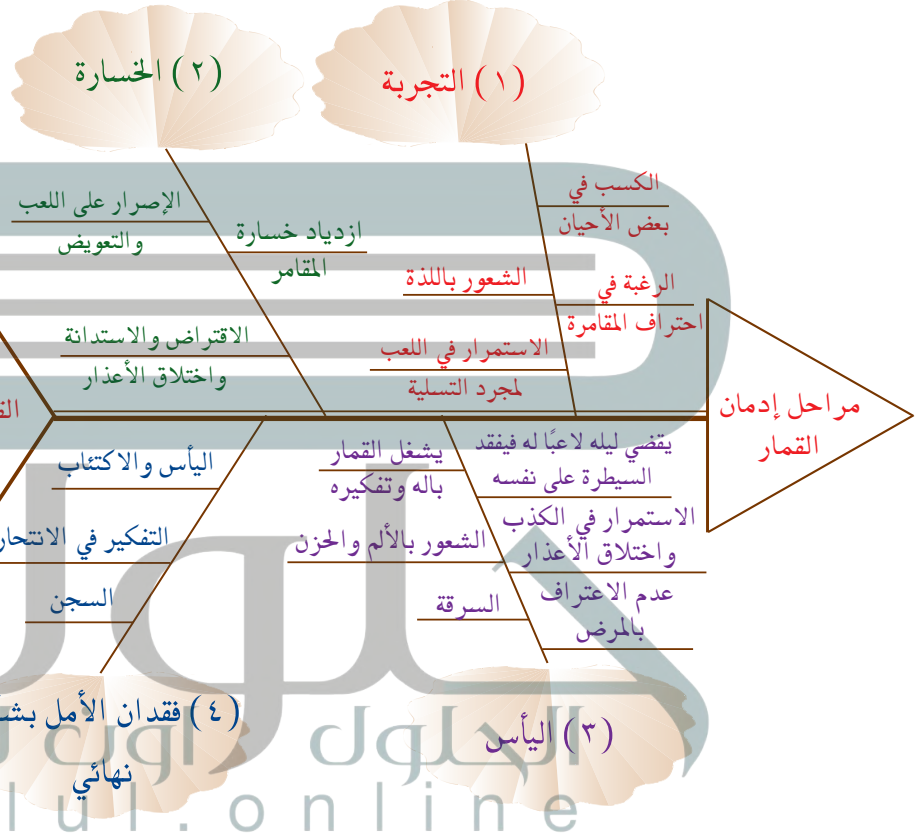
(٢) الخسارة

(١) التجربة

الكسب في بعض الأحيان

الإصرار على اللعب والتعويض

ازدياد خسارة المقامر

الشعور باللذة

الرغبة في احتراف المقامرة

الاقتراض والاستدانة واختلاق الأعذار

الاستمرار في اللعب لمجرد التسلية

مراحل إدمان القمار

يقضي ليله لاعبًا له فيفقد السيطرة على نفسه

يشغل القمار باله وتفكيره

اليأس والاكتئاب

الاستمرار في الكذب واختلاق الأعذار

التفكير في الانتحار

الشعور بالألم والحزن

عدم الاعتراف بالمرض

السرقة

السجن

(٤) فقدان الأمل بشـ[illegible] نهائي

(٣) اليأس

الحلول
hlul.online